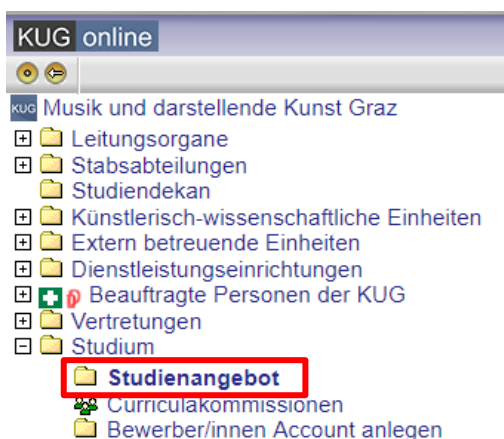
KUG online

KUG Musik und darstellende Kunst Graz
Leitungsorgane
Stabsabteilungen
Studiendekan
Künstlerisch-wissenschaftliche Einheiten
Extern betreuende Einheiten
Dienstleistungseinrichtungen
Beauftragte Personen der KUG
Vertretungen
Studium
Studienangebot
Curriculakommissionen
Bewerber/innen Account anlegen